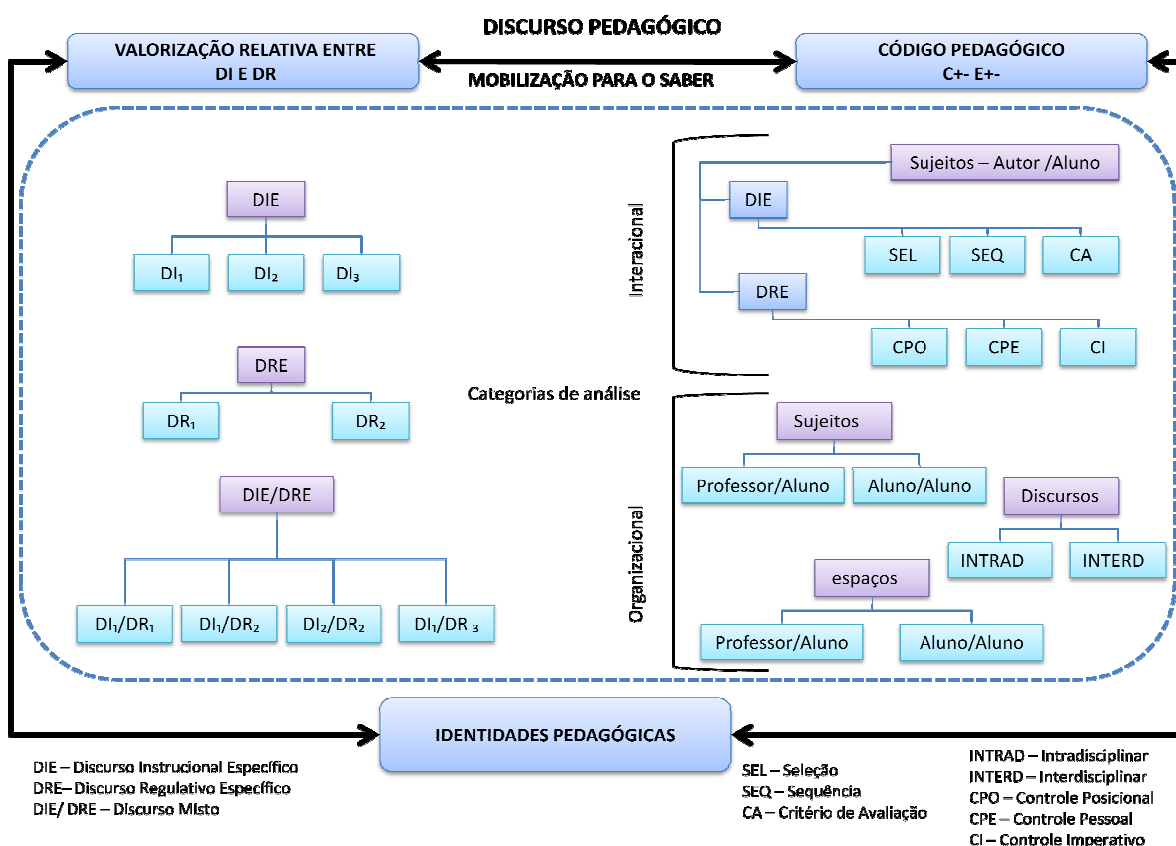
DISCURSO PEDAGÓGICO

VALORIZAÇÃO RELATIVA ENTRE DI E DR

MOBILIZAÇÃO PARA O SABER

CÓDIGO PEDAGÓGICO
C+- E+-

DIE

$DI_1$ $DI_2$ $DI_3$

DRE

$DR_1$ $DR_2$

DIE/DRE

$DI_1/DR_1$ $DI_1/DR_2$ $DI_2/DR_2$ $DI_1/DR_3$

Interacional

Sujeitos – Autor /Aluno

DIE

SEL SEQ CA

DRE

CPO CPE CI

Categorias de análise

Organizacional

Sujeitos

Professor/Aluno Aluno/Aluno

Discursos

INTRAD INTERD

espaços

Professor/Aluno Aluno/Aluno

IDENTIDADES PEDAGÓGICAS

DIE – Discurso Instrucional Específico
DRE– Discurso Regulativo Específico
DIE/ DRE – Discurso Misto

SEL – Seleção
SEQ – Sequência
CA – Critério de Avaliação

INTRAD – Intradisciplinar
INTERD – Interdisciplinar
CPO – Controle Posicional
CPE – Controle Pessoal
CI – Controle Imperativo